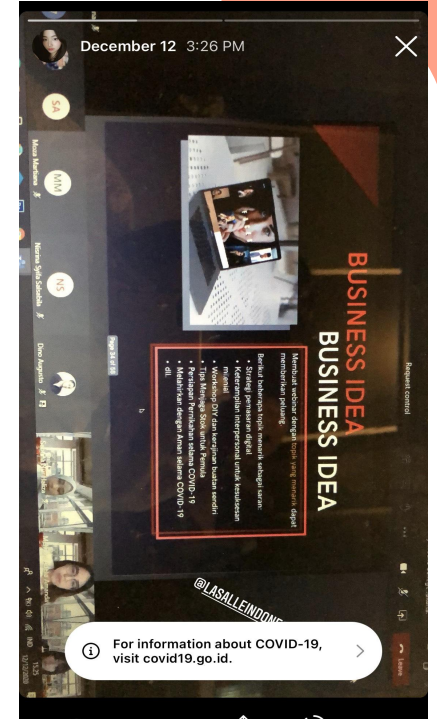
December 12 3:26 PM

SA
Mousa Marfiana

MM

NS
Nurma Syila Sabakila

Dino Angrisio

Page 34 of 48

BUSINESS IDEA
BUSINESS IDEA

Request control

Membuat webinar dengan topik yang menarik dapat memberikan peluang.

Berikut beberapa topik menarik sebagai saran:
• Strategi pemasaran digital
• Keterampilan interpersonal untuk kesuksesan meniti
• Workshop DIY dan kerajinan buatan sendiri
• Tips Menjaga Stok untuk Pemula
• Persiapan Pernikahan selama COVID-19
• Melahirkan dengan Aman selama COVID-19
• dll.

@LASALLEINDONE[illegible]

Leave

For information about COVID-19, visit covid19.go.id.